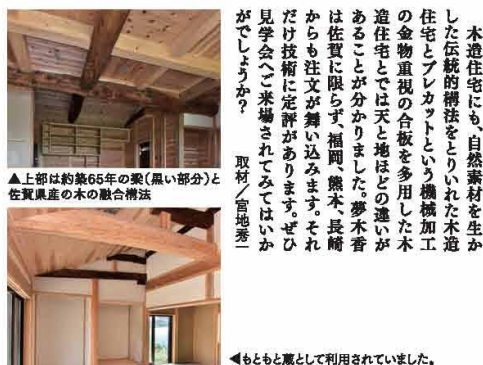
木造住宅にも、自然素材を生かした伝統的構法をとりいれた木造住宅とプレカットという機械加工の金物重視の合板を多用した木造住宅とでは天と地ほどの違いがあることが分かりました。夢木香は佐賀に限らず、福岡、熊本、長崎からも注文が舞い込みます。それだけ技術に定評があります。ぜひ見学会へご来場されてみてはいかがでしょうか？

取材／宮地秀一

▲上部は約築65年の梁（黒い部分）と佐賀県産の木の融合構法

◀もともと蔵として利用されていました。